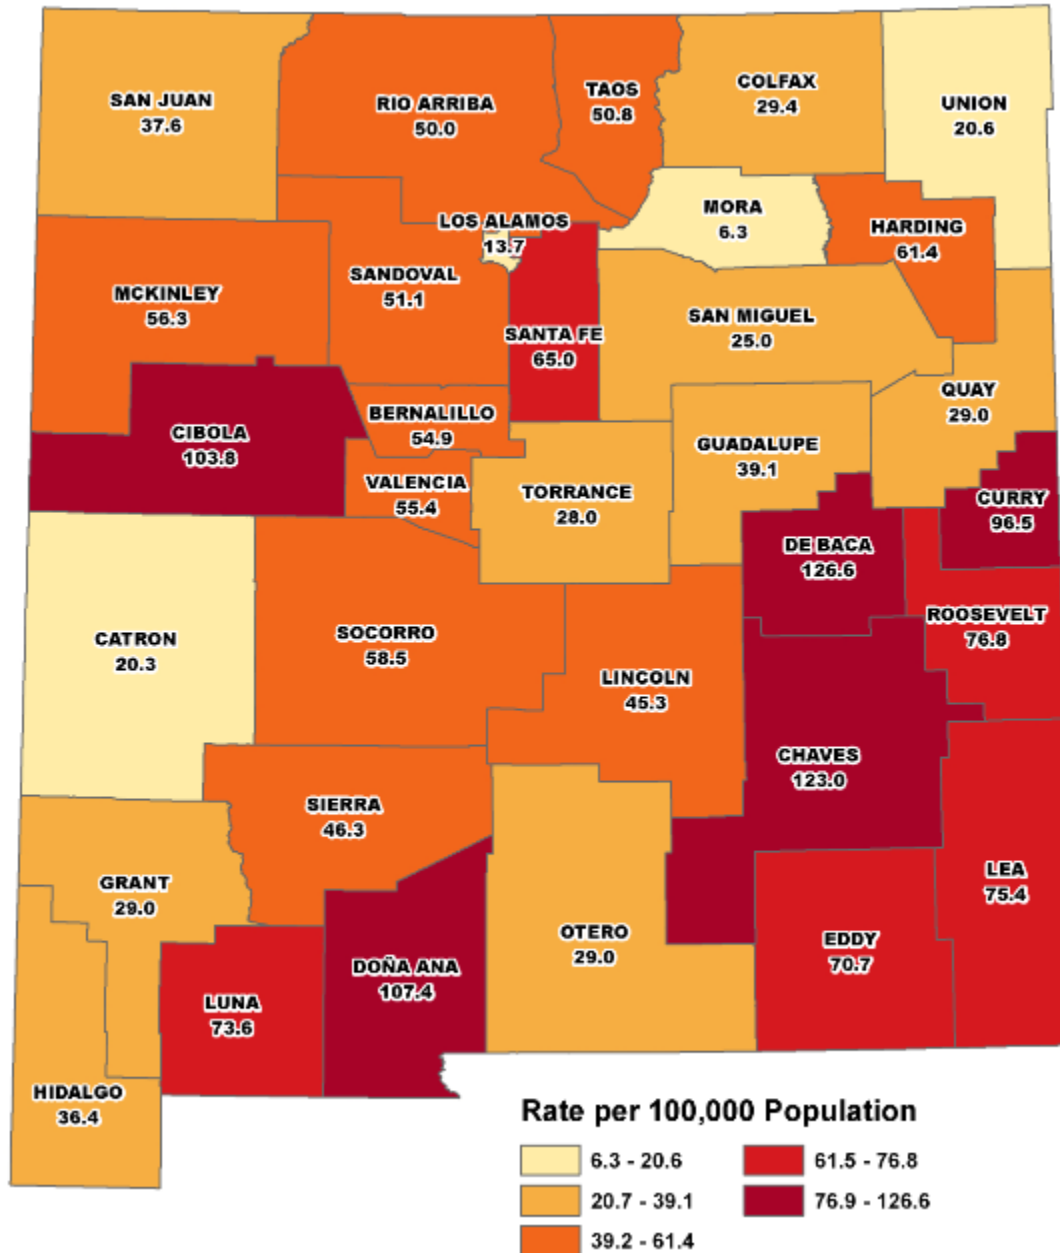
SAN JUAN
37.6

RIO ARRIBA
50.0

TAOS
50.8

COLFAX
29.4

UNION
20.6

MORA
6.3

LOS ALAMOS
13.7

HARDING
61.4

MCKINLEY
56.3

SANDOVAL
51.1

SANTA FE
65.0

SAN MIGUEL
25.0

QUAY
29.0

CIBOLA
103.8

BERNALILLO
54.9

GUADALUPE
39.1

VALENCIA
55.4

TORRANCE
28.0

CURRY
96.5

DE BACA
126.6

ROOSEVELT
76.8

CATRON
20.3

SOCORRO
58.5

LINCOLN
45.3

CHAVES
123.0

SIERRA
46.3

LEA
75.4

GRANT
29.0

OTERO
29.0

EDDY
70.7

DOÑA ANA
107.4

LUNA
73.6

HIDALGO
36.4

Rate per 100,000 Population
6.3 - 20.6
20.7 - 39.1
39.2 - 61.4
61.5 - 76.8
76.9 - 126.6